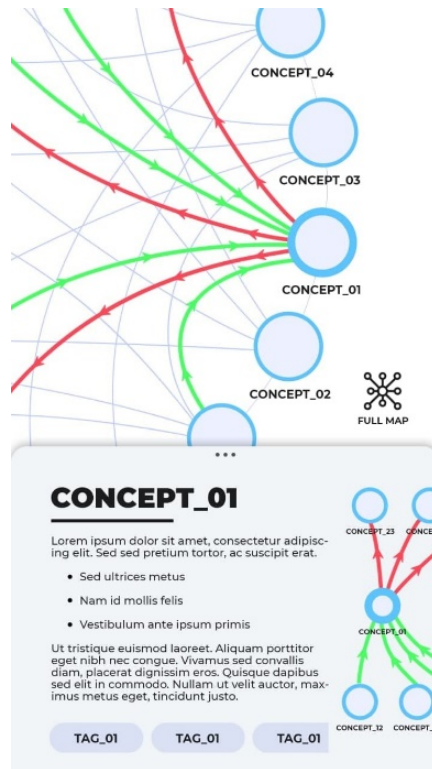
CONCEPT_04

CONCEPT_03

CONCEPT_01

CONCEPT_02

FULL MAP

CONCEPT_01

Lorem ipsum dolor sit amet, consectetur adipiscing elit. Sed sed pretium tortor, ac suscipit erat.

- Sed ultrices metus
- Nam id mollis felis
- Vestibulum ante ipsum primis

Ut tristique euismod laoreet. Aliquam porttitor eget nibh nec congue. Vivamus sed convallis diam, placerat dignissim eros. Quisque dapibus sed elit in commodo. Nullam ut velit auctor, maximus metus eget, tincidunt justo.

CONCEPT_23

CONCE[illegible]

CONCEPT_01

CONCEPT_12

CONCEPT_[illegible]

TAG_01 TAG_01 TAG_01